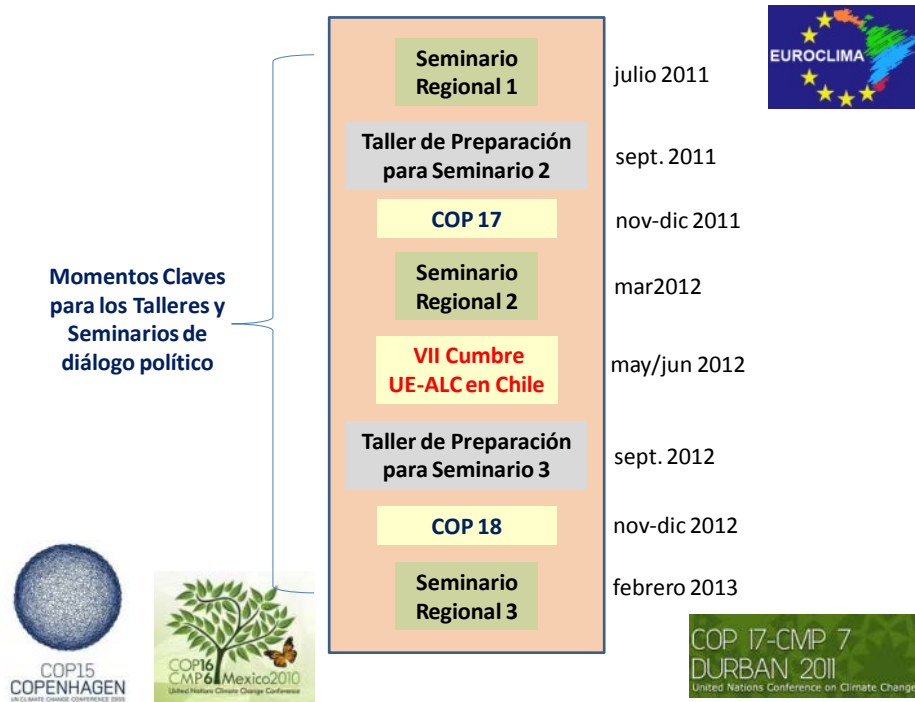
EUROCLIMA

Momentos Claves para los Talleres y Seminarios de diálogo político

Seminario Regional 1
julio 2011

Taller de Preparación para Seminario 2
sept. 2011

COP 17
nov-dic 2011

Seminario Regional 2
mar2012

VII Cumbre UE-ALC en Chile
may/jun 2012

Taller de Preparación para Seminario 3
sept. 2012

COP 18
nov-dic 2012

Seminario Regional 3
febrero 2013

COP15 COPENHAGEN
UN CLIMATE CHANGE CONFERENCE 2009

COP16 CMP6 Mexico2010
United Nations Climate Change Conference

COP 17-CMP 7 DURBAN 2011
United Nations Conference on Climate Change